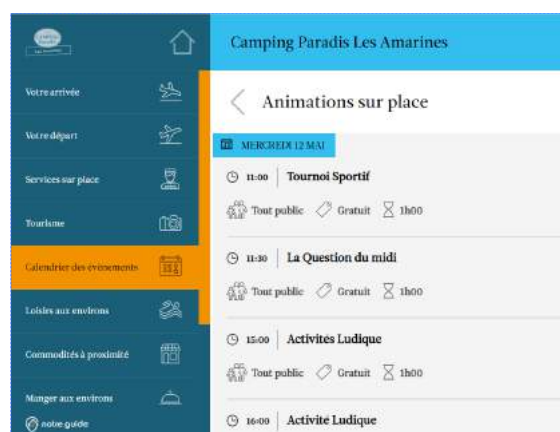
Votre arrivée

Votre départ

Services sur place

Tourisme

Calendrier des événements

Loisirs aux environs

Commodités à proximité

Manger aux environs

notre guide

Camping Paradis Les Amarines

Animations sur place

MERCREDI 12 MAI

11:00 Tournoi Sportif

Tout public Gratuit 1h00

11:30 La Question du midi

Tout public Gratuit 1h00

15:00 Activités Ludique

Tout public Gratuit 1h00

16:00 Activité Ludique